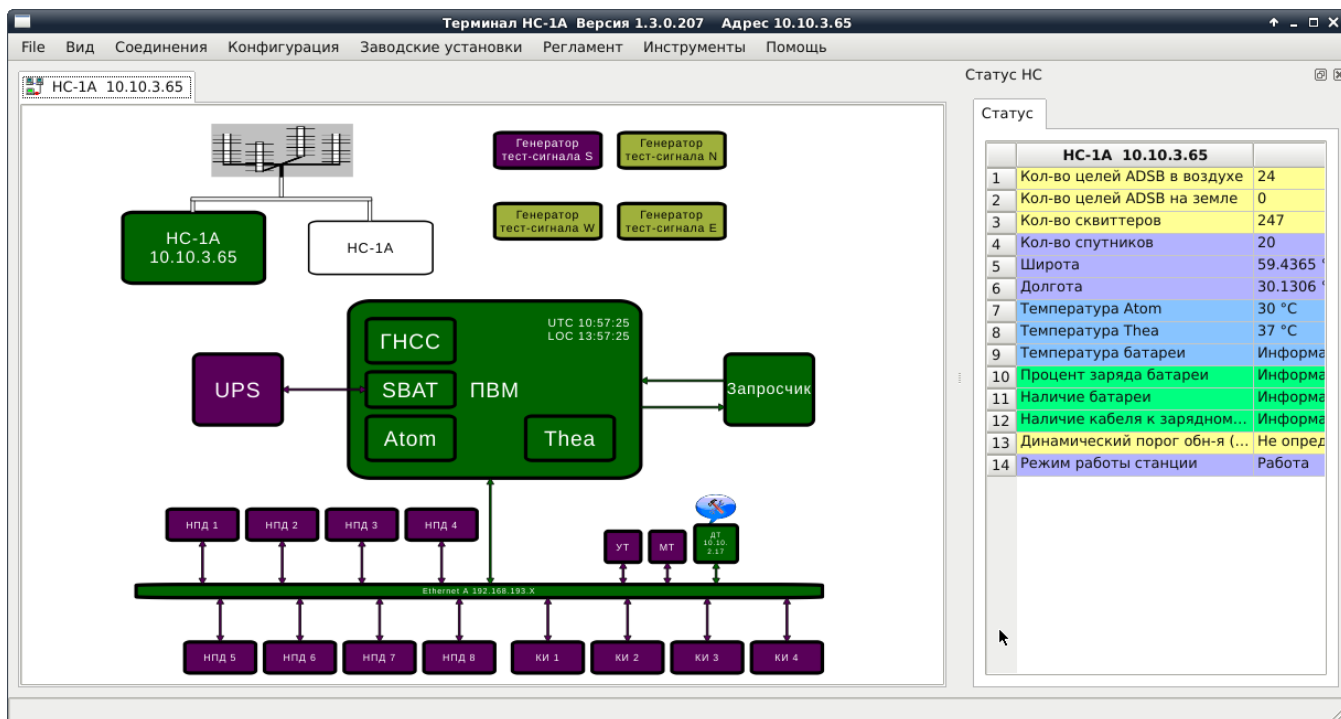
Терминал НС-1А Версия 1.3.0.207 Адрес 10.10.3.65

File Вид Соединения Конфигурация Заводские установки Регламент Инструменты Помощь

НС-1А 10.10.3.65

Генератор тест-сигнала S
Генератор тест-сигнала N
Генератор тест-сигнала W
Генератор тест-сигнала E

НС-1А 10.10.3.65
НС-1А

UTC 10:57:25
LOC 13:57:25

ГНСС
SBAT
ПВМ
Atom
Thea
UPS
Запросчик

НПД 1 НПД 2 НПД 3 НПД 4
УТ МТ ДТ 10.10. 2.17

Ethernet A 192.168.193.X

НПД 5 НПД 6 НПД 7 НПД 8 КИ 1 КИ 2 КИ 3 КИ 4

Статус НС

Статус

| | НС-1А 10.10.3.65 | |
|---|---|---|
| 1 | Кол-во целей ADSB в воздухе | 24 |
| 2 | Кол-во целей ADSB на земле | 0 |
| 3 | Кол-во сквиттеров | 247 |
| 4 | Кол-во спутников | 20 |
| 5 | Широта | 59.4365 ' |
| 6 | Долгота | 30.1306 ' |
| 7 | Температура Atom | 30 °C |
| 8 | Температура Thea | 37 °C |
| 9 | Температура батареи | Информа |
| 10 | Процент заряда батареи | Информа |
| 11 | Наличие батареи | Информа |
| 12 | Наличие кабеля к зарядном... | Информа |
| 13 | Динамический порог обн-я (... | Не опред |
| 14 | Режим работы станции | Работа |